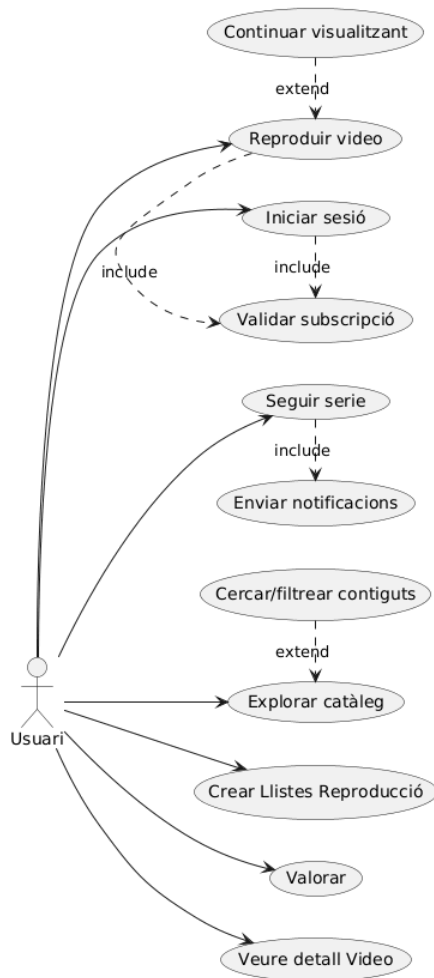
Continuar visualitzant

extend

Reproduir video

Iniciar sesió

include

include

Validar subscripció

Seguir serie

include

Enviar notificacions

Cercar/filtrear contiguts

extend

Explorar catàleg

Usuari

Crear Llistes Reproducció

Valorar

Veure detall Video